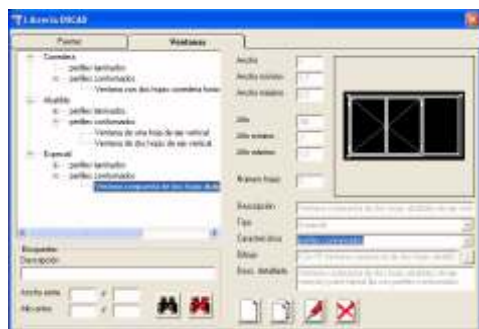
Librería DXCAD

Puertas
Ventanas

Corredera
perfiles laminados
perfiles conformados
Ventana con dos hojas corredera horiz
Abatible
perfiles laminados
perfiles conformados
Ventana de una hoja de eje vertical
Ventana de dos hojas de eje vertical
Especial
perfiles laminados
perfiles conformados
Ventana compuesta de dos hojas abat

Búsqueda
Descripción
Anchos entre
y
Alto entre
y

Ancho
Ancho mínimo
Ancho máximo
Alto
Alto mínimo
Alto máximo
Número hojas
Descripción
Tipo
Característica
Dibujo
Desc. detallada

Especial
perfiles conformados